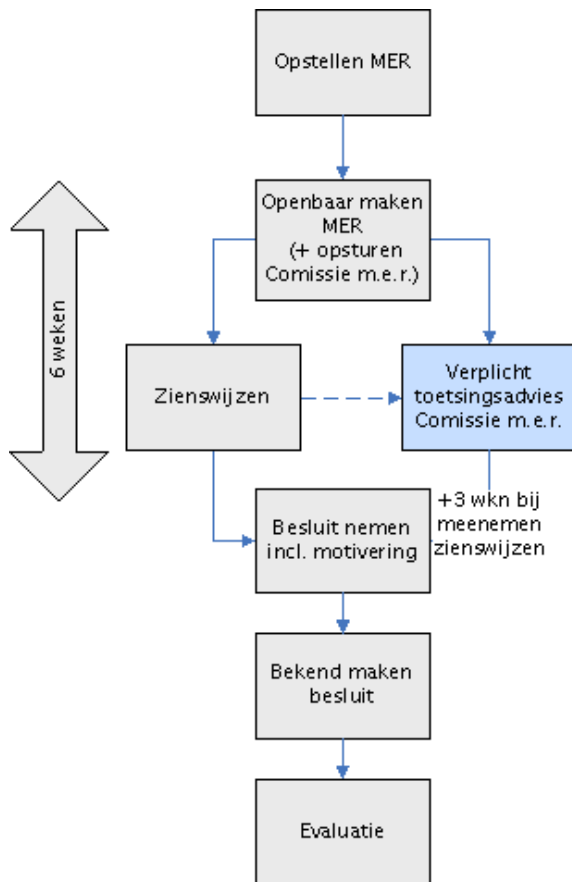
Opstellen MER

Openbaar maken MER (+ opsturen Comissie m.e.r.)

6 weken

Zienswijzen

Verplicht toetsingsadvies Comissie m.e.r.

+3 wkn bij meenemen zienswijzen

Besluit nemen incl. motivering

Bekend maken besluit

Evaluatie